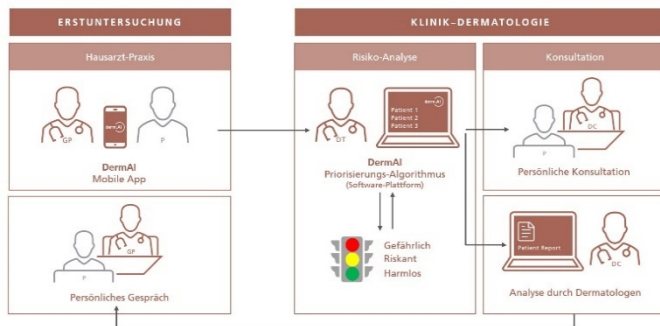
ERSTUNTERSUCHUNG

Hausarzt-Praxis

GP

dermAI

P

DermAI
Mobile App

P

GP

Persönliches Gespräch

KLINIK-DERMATOLOGIE

Risiko-Analyse

DT

dermAI
Patient 1
Patient 2
Patient 3

DermAI
Priorisierungs-Algorithmus
(Software-Plattform)

Gefährlich
Riskant
Harmlos

Konsultation

P

DC

Persönliche Konsultation

Patient Report

DC

Analyse durch Dermatologen